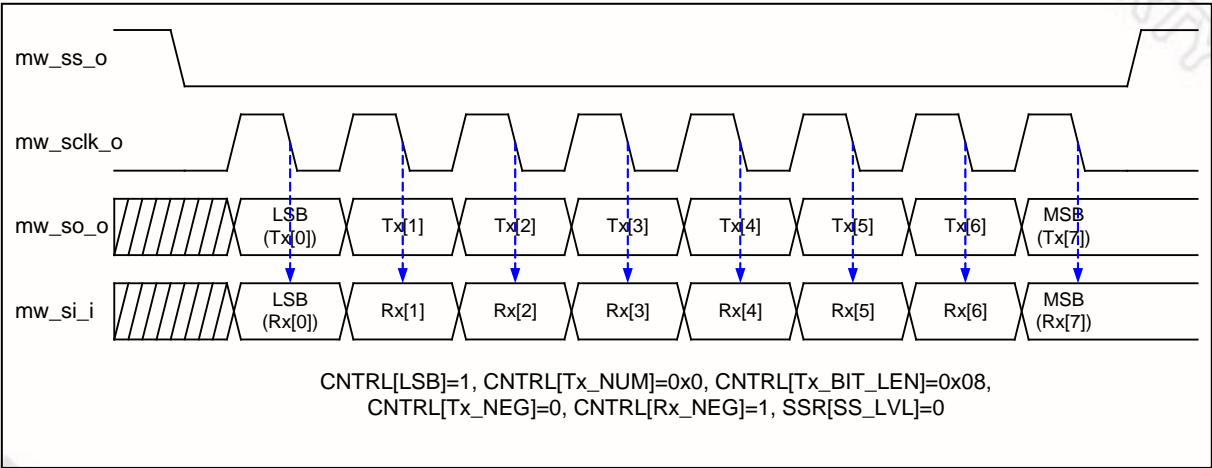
mw_ss_o

mw_sclk_o

mw_so_o
LSB (Tx[0])
Tx[1]
Tx[2]
Tx[3]
Tx[4]
Tx[5]
Tx[6]
MSB (Tx[7])

mw_si_i
LSB (Rx[0])
Rx[1]
Rx[2]
Rx[3]
Rx[4]
Rx[5]
Rx[6]
MSB (Rx[7])

CNTRL[LSB]=1, CNTRL[Tx_NUM]=0x0, CNTRL[Tx_BIT_LEN]=0x08, CNTRL[Tx_NEG]=0, CNTRL[Rx_NEG]=1, SSR[SS_LVL]=0